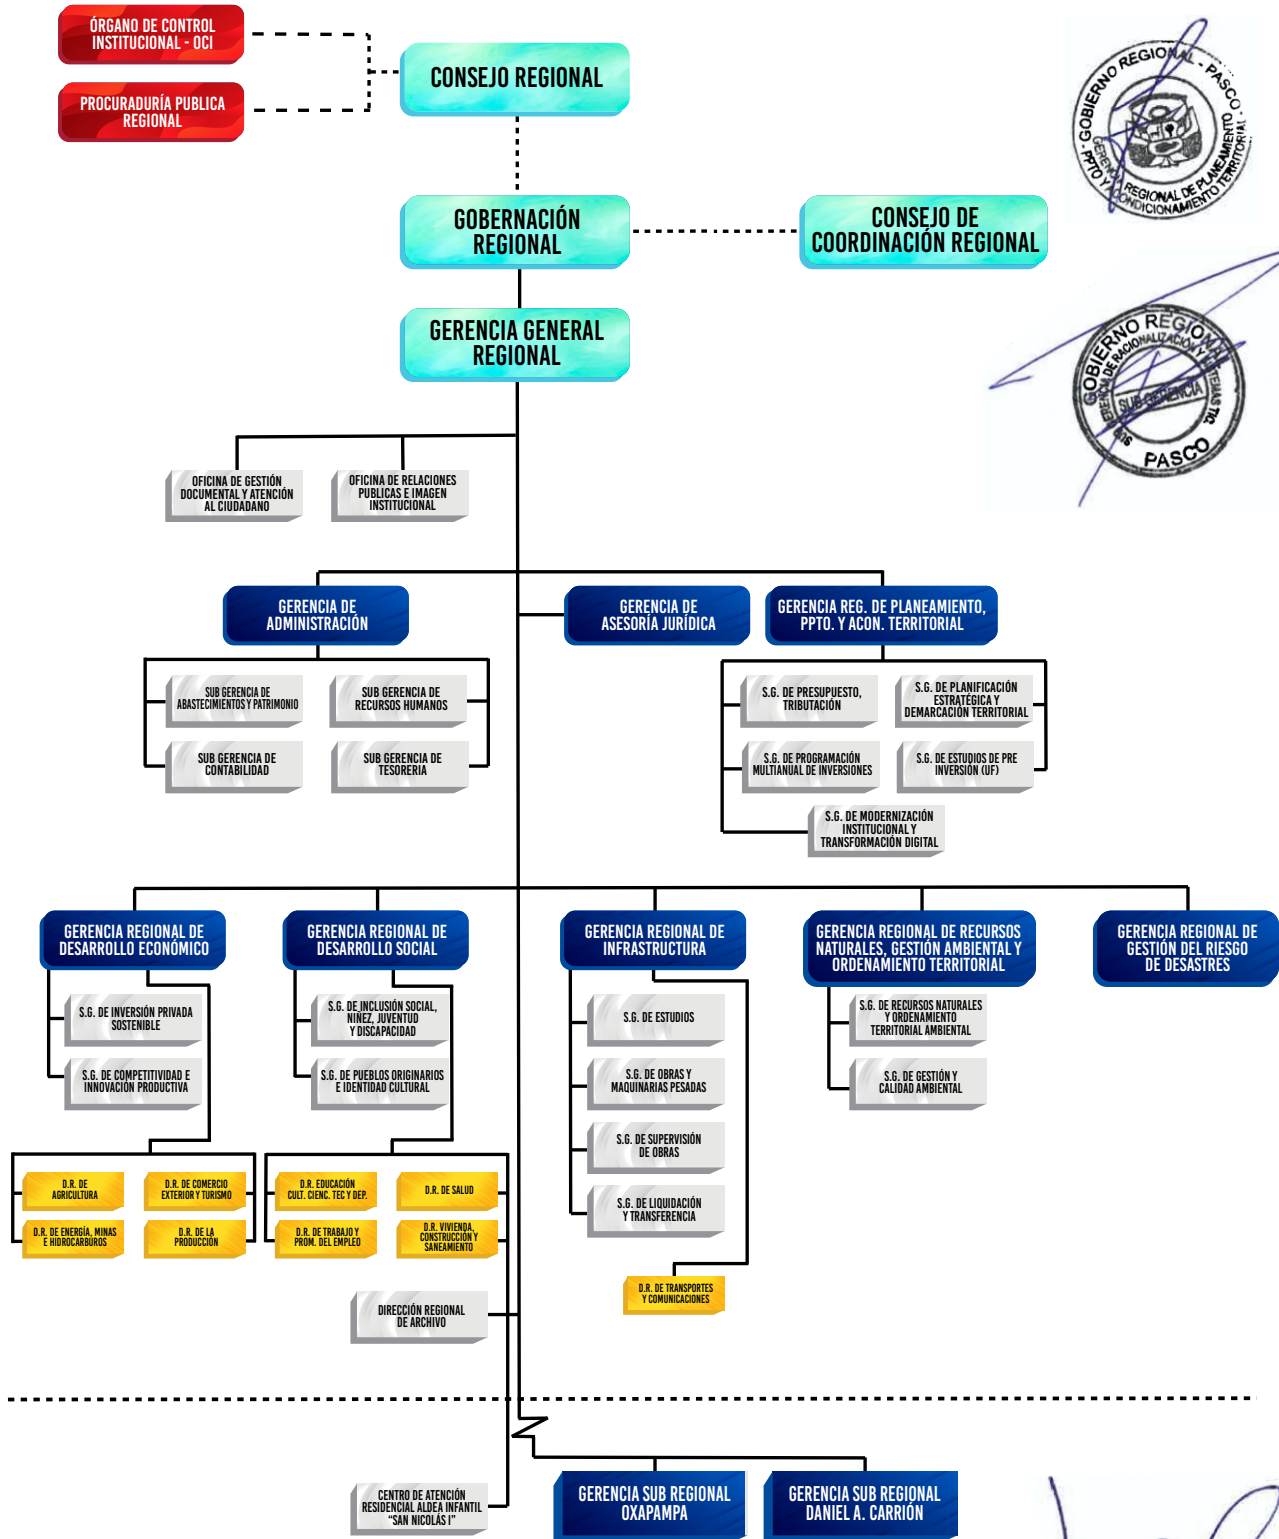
ÓRGANO DE CONTROL INSTITUCIONAL - OCI

PROCURADURÍA PUBLICA REGIONAL

CONSEJO REGIONAL

GOBERNACIÓN REGIONAL

CONSEJO DE COORDINACIÓN REGIONAL

GERENCIA GENERAL REGIONAL

GOBIERNO REGIONAL - PASCO
GERENCIA REGIONAL DE PLANEAMIENTO, PPTO. Y ACONDICIONAMIENTO TERRITORIAL

GOBIERNO REGIONAL PASCO
SUB GERENCIA DE RACIONALIZACIÓN Y SISTEMAS TRC.

OFICINA DE GESTIÓN DOCUMENTAL Y ATENCIÓN AL CIUDADANO

OFICINA DE RELACIONES PUBLICAS E IMAGEN INSTITUCIONAL

GERENCIA DE ADMINISTRACIÓN

GERENCIA DE ASESORÍA JURÍDICA

GERENCIA REG. DE PLANEAMIENTO, PPTO. Y ACON. TERRITORIAL

SUB GERENCIA DE ABASTECIMIENTOS Y PATRIMONIO

SUB GERENCIA DE RECURSOS HUMANOS

SUB GERENCIA DE CONTABILIDAD

SUB GERENCIA DE TESORERIA

S.G. DE PRESUPUESTO, TRIBUTACIÓN

S.G. DE PLANIFICACIÓN ESTRATÉGICA Y DEMARCACIÓN TERRITORIAL

S.G. DE PROGRAMACIÓN MULTIANUAL DE INVERSIONES

S.G. DE ESTUDIOS DE PRE INVERSION (UF)

S.G. DE MODERNIZACIÓN INSTITUCIONAL Y TRANSFORMACIÓN DIGITAL

GERENCIA REGIONAL DE DESARROLLO ECONÓMICO

GERENCIA REGIONAL DE DESARROLLO SOCIAL

GERENCIA REGIONAL DE INFRAESTRUCTURA

GERENCIA REGIONAL DE RECURSOS NATURALES, GESTIÓN AMBIENTAL Y ORDENAMIENTO TERRITORIAL

GERENCIA REGIONAL DE GESTIÓN DEL RIESGO DE DESASTRES

S.G. DE INVERSIÓN PRIVADA SOSTENIBLE

S.G. DE COMPETITIVIDAD E INNOVACIÓN PRODUCTIVA

S.G. DE INCLUSIÓN SOCIAL, NIÑEZ, JUVENTUD Y DISCAPACIDAD

S.G. DE PUEBLOS ORIGINARIOS E IDENTIDAD CULTURAL

S.G. DE ESTUDIOS

S.G. DE OBRAS Y MAQUINARIAS PESADAS

S.G. DE SUPERVISIÓN DE OBRAS

S.G. DE LIQUIDACIÓN Y TRANSFERENCIA

S.G. DE RECURSOS NATURALES Y ORDENAMIENTO TERRITORIAL AMBIENTAL

S.G. DE GESTIÓN Y CALIDAD AMBIENTAL

D.R. DE AGRICULTURA

D.R. DE COMERCIO EXTERIOR Y TURISMO

D.R. DE ENERGÍA, MINAS E HIDROCARBUROS

D.R. DE LA PRODUCCIÓN

D.R. EDUCACIÓN CULT. CIENC. TEC Y DEP.

D.R. DE SALUD

D.R. DE TRABAJO Y PROM. DEL EMPLEO

D.R. VIVIENDA, CONSTRUCCIÓN Y SANEAMIENTO

D.R. DE TRANSPORTES Y COMUNICACIONES

DIRECCIÓN REGIONAL DE ARCHIVO

CENTRO DE ATENCIÓN RESIDENCIAL ALDEA INFANTIL "SAN NICOLÁS I"

GERENCIA SUB REGIONAL OXAPAMPA

GERENCIA SUB REGIONAL DANIEL A. CARRIÓN